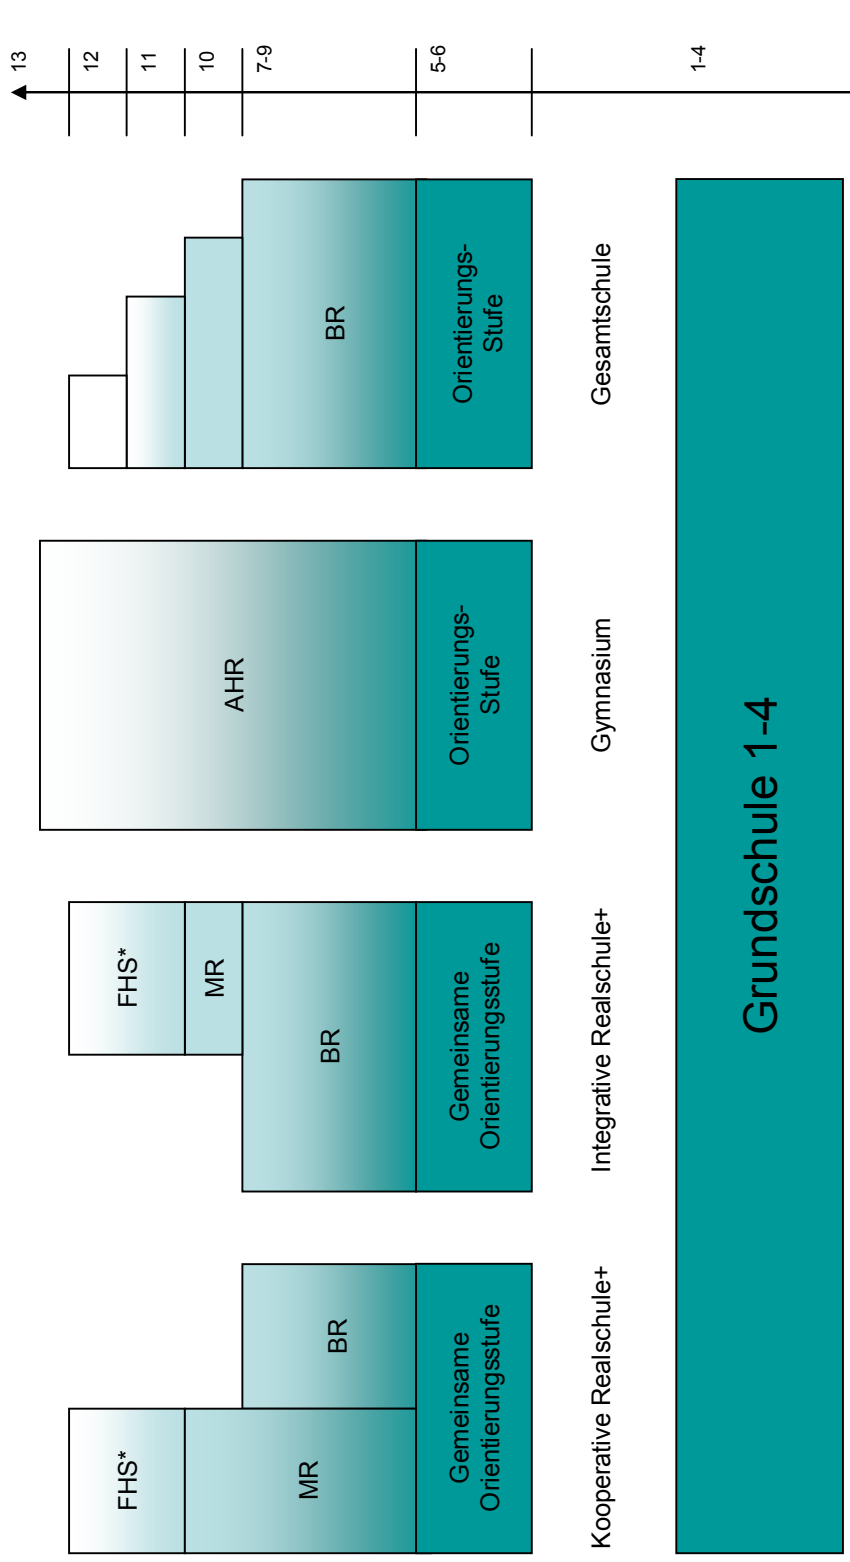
13
12
11
10
7-9
5-6
1-4

BR
Orientierungs-Stufe
Gesamtschule

AHR
Orientierungs-Stufe
Gymnasium

FHS*
MR
BR
Gemeinsame Orientierungsstufe
Integrative Realschule+

FHS*
MR
BR
Gemeinsame Orientierungsstufe
Kooperative Realschule+

Grundschule 1-4